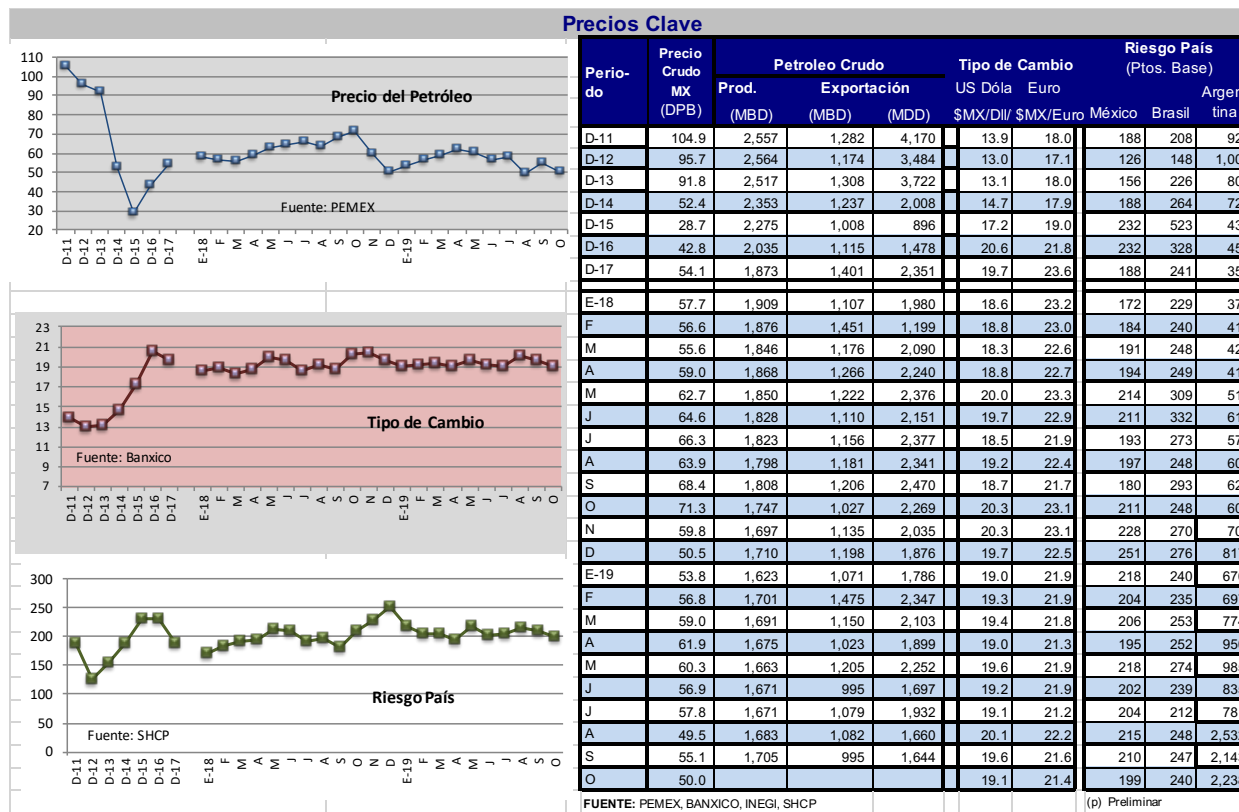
Precios Clave

110
100
90
80
70
60
50
40
30
20

Precio del Petróleo

Fuente: PEMEX

D-11 D-12 D-13 D-14 D-15 D-16 D-17 E-18 F M A M J J A S O N D E-19 F M A M J J A S O

23
21
19
17
15
13
11
9
7

Tipo de Cambio

Fuente: Banxico

D-11 D-12 D-13 D-14 D-15 D-16 D-17 E-18 F M A M J J A S O N D E-19 F M A M J J A S O

300
250
200
150
100
50
0

Riesgo País

Fuente: SHCP

D-11 D-12 D-13 D-14 D-15 D-16 D-17 E-18 F M A M J J A S O N D E-19 F M A M J J A S O

| Perio-do | Precio Crudo MX (DPB) | Petroleo Crudo Prod. (MBD) | Exportación (MBD) | Exportación (MDD) | Tipo de Cambio US Dóla $MX/Dll/ | Euro $MX/Euro | Riesgo País (Ptos. Base) México | Brasil | Argen tina |
|---|---|---|---|---|---|---|---|---|---|
| D-11 | 104.9 | 2,557 | 1,282 | 4,170 | 13.9 | 18.0 | 188 | 208 | 92 |
| D-12 | 95.7 | 2,564 | 1,174 | 3,484 | 13.0 | 17.1 | 126 | 148 | 1,00 |
| D-13 | 91.8 | 2,517 | 1,308 | 3,722 | 13.1 | 18.0 | 156 | 226 | 80 |
| D-14 | 52.4 | 2,353 | 1,237 | 2,008 | 14.7 | 17.9 | 188 | 264 | 72 |
| D-15 | 28.7 | 2,275 | 1,008 | 896 | 17.2 | 19.0 | 232 | 523 | 43 |
| D-16 | 42.8 | 2,035 | 1,115 | 1,478 | 20.6 | 21.8 | 232 | 328 | 45 |
| D-17 | 54.1 | 1,873 | 1,401 | 2,351 | 19.7 | 23.6 | 188 | 241 | 35 |
| E-18 | 57.7 | 1,909 | 1,107 | 1,980 | 18.6 | 23.2 | 172 | 229 | 37 |
| F | 56.6 | 1,876 | 1,451 | 1,199 | 18.8 | 23.0 | 184 | 240 | 41 |
| M | 55.6 | 1,846 | 1,176 | 2,090 | 18.3 | 22.6 | 191 | 248 | 42 |
| A | 59.0 | 1,868 | 1,266 | 2,240 | 18.8 | 22.7 | 194 | 249 | 41 |
| M | 62.7 | 1,850 | 1,222 | 2,376 | 20.0 | 23.3 | 214 | 309 | 51 |
| J | 64.6 | 1,828 | 1,110 | 2,151 | 19.7 | 22.9 | 211 | 332 | 61 |
| J | 66.3 | 1,823 | 1,156 | 2,377 | 18.5 | 21.9 | 193 | 273 | 57 |
| A | 63.9 | 1,798 | 1,181 | 2,341 | 19.2 | 22.4 | 197 | 248 | 60 |
| S | 68.4 | 1,808 | 1,206 | 2,470 | 18.7 | 21.7 | 180 | 293 | 62 |
| O | 71.3 | 1,747 | 1,027 | 2,269 | 20.3 | 23.1 | 211 | 248 | 60 |
| N | 59.8 | 1,697 | 1,135 | 2,035 | 20.3 | 23.1 | 228 | 270 | 70 |
| D | 50.5 | 1,710 | 1,198 | 1,876 | 19.7 | 22.5 | 251 | 276 | 81 |
| E-19 | 53.8 | 1,623 | 1,071 | 1,786 | 19.0 | 21.9 | 218 | 240 | 67 |
| F | 56.8 | 1,701 | 1,475 | 2,347 | 19.3 | 21.9 | 204 | 235 | 69 |
| M | 59.0 | 1,691 | 1,150 | 2,103 | 19.4 | 21.8 | 206 | 253 | 77 |
| A | 61.9 | 1,675 | 1,023 | 1,899 | 19.0 | 21.3 | 195 | 252 | 95 |
| M | 60.3 | 1,663 | 1,205 | 2,252 | 19.6 | 21.9 | 218 | 274 | 98 |
| J | 56.9 | 1,671 | 995 | 1,697 | 19.2 | 21.9 | 202 | 239 | 83 |
| J | 57.8 | 1,671 | 1,079 | 1,932 | 19.1 | 21.2 | 204 | 212 | 78 |
| A | 49.5 | 1,683 | 1,082 | 1,660 | 20.1 | 22.2 | 215 | 248 | 2,53 |
| S | 55.1 | 1,705 | 995 | 1,644 | 19.6 | 21.6 | 210 | 247 | 2,14 |
| O | 50.0 | | | | 19.1 | 21.4 | 199 | 240 | 2,23 |

FUENTE: PEMEX, BANXICO, INEGI, SHCP

(p) Preliminar